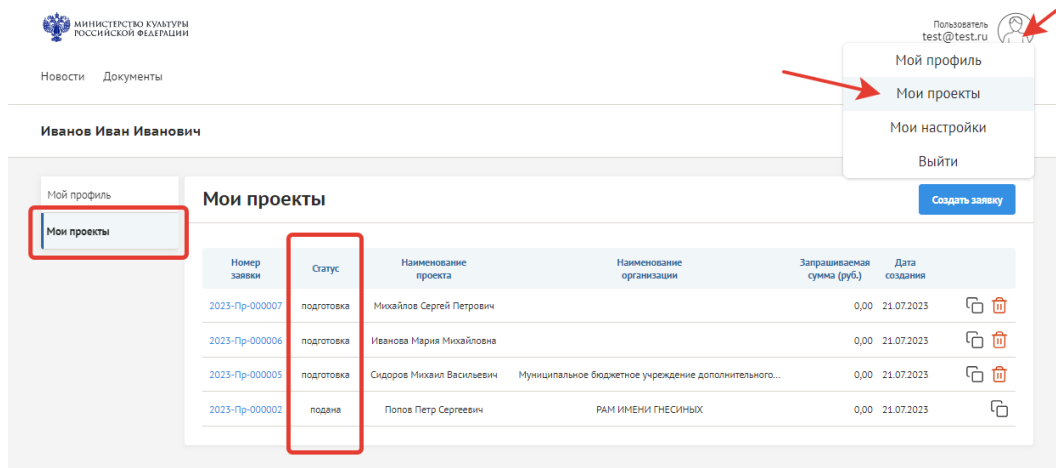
МИНИСТЕРСТВО КУЛЬТУРЫ РОССИЙСКОЙ ФЕДЕРАЦИИ

Пользователь
test@test.ru

Мой профиль
Мои проекты
Мои настройки
Выйти

Новости Документы

Иванов Иван Иванович

Мой профиль
Мои проекты

Мои проекты

Создать заявку

| Номер заявки | Статус | Наименование проекта | Наименование организации | Запрашиваемая сумма (руб.) | Дата создания |
|---|---|---|---|---|---|
| 2023-Пр-000007 | подготовка | Михайлов Сергей Петрович | | 0,00 | 21.07.2023 |
| 2023-Пр-000006 | подготовка | Иванова Мария Михайловна | | 0,00 | 21.07.2023 |
| 2023-Пр-000005 | подготовка | Сидоров Михаил Васильевич | Муниципальное бюджетное учреждение дополнительного... | 0,00 | 21.07.2023 |
| 2023-Пр-000002 | подана | Попов Петр Сергеевич | РАМ ИМЕНИ ГНЕСИНЫХ | 0,00 | 21.07.2023 |